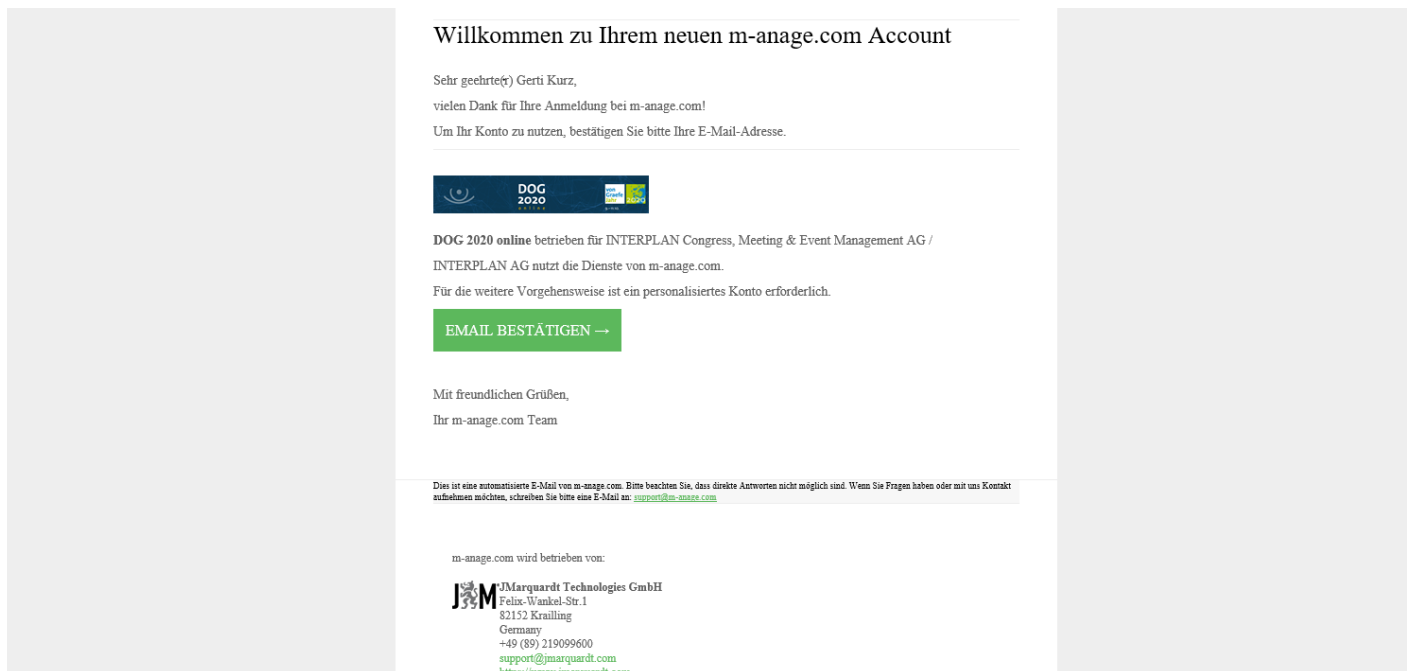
Willkommen zu Ihrem neuen m-anage.com Account

Sehr geehrte(r) Gerti Kurz,

vielen Dank für Ihre Anmeldung bei m-anage.com!

Um Ihr Konto zu nutzen, bestätigen Sie bitte Ihre E-Mail-Adresse.

DOG 2020

**DOG 2020 online** betrieben für INTERPLAN Congress, Meeting & Event Management AG / INTERPLAN AG nutzt die Dienste von m-anage.com.

Für die weitere Vorgehensweise ist ein personalisiertes Konto erforderlich.

EMAIL BESTÄTIGEN →

Mit freundlichen Grüßen,

Ihr m-anage.com Team

Dies ist eine automatisierte E-Mail von m-anage.com. Bitte beachten Sie, dass direkte Antworten nicht möglich sind. Wenn Sie Fragen haben oder mit uns Kontakt aufnehmen möchten, schreiben Sie bitte eine E-Mail an: support@m-anage.com

m-anage.com wird betrieben von:

JM
JMarquardt Technologies GmbH
Felix-Wankel-Str.1
82152 Krailling
Germany
+49 (89) 219099600
support@jmarquardt.com
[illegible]